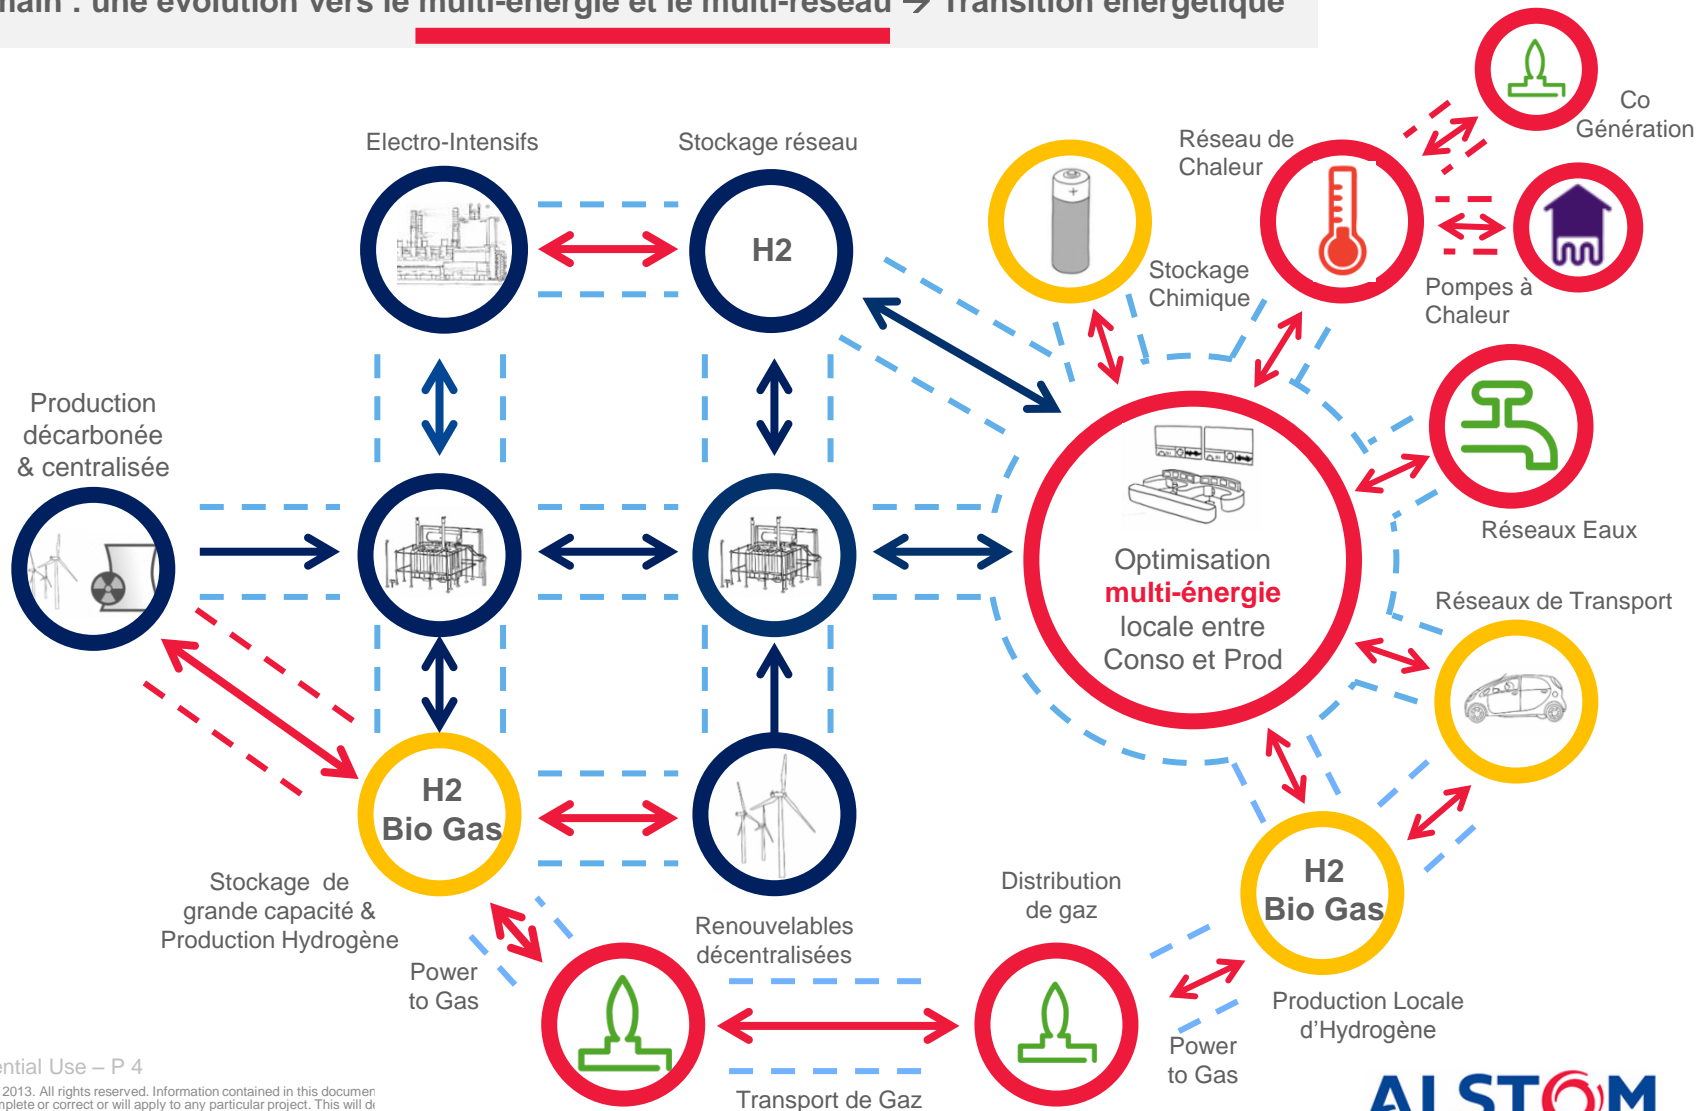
main : une évolution vers le multi-énergie et le multi-réseau → Transition énergétique

Electro-Intensifs

Stockage réseau

H2

Co Génération

Réseau de Chaleur

Stockage Chimique

Pompes à Chaleur

Production décarbonée & centralisée

Réseaux Eaux

Optimisation multi-énergie locale entre Conso et Prod

Réseaux de Transport

H2 Bio Gas

H2 Bio Gas

Stockage de grande capacité & Production Hydrogène

Renouvelables décentralisées

Distribution de gaz

Production Locale d'Hydrogène

Power to Gas

Power to Gas

Transport de Gaz

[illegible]ntial Use – P 4

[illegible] 2013. All rights reserved. Information contained in this documen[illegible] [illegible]plete or correct or will apply to any particular project. This will d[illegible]

ALSTOM